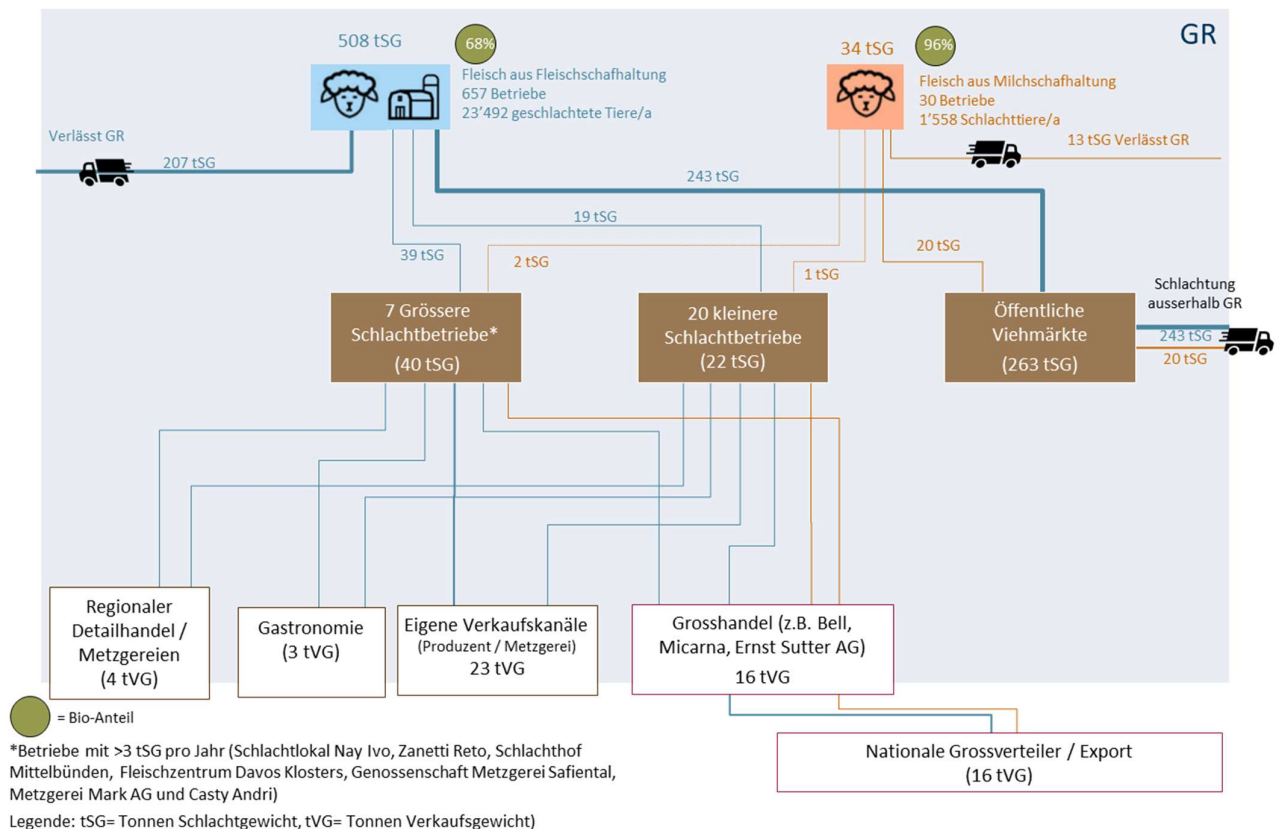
GR

508 tSG

68%

Fleisch aus Fleischschafhaltung
657 Betriebe
23'492 geschlachtete Tiere/a

34 tSG

96%

Fleisch aus Milchschafhaltung
30 Betriebe
1'558 Schlachttiere/a

Verlässt GR

207 tSG

13 tSG Verlässt GR

243 tSG

19 tSG

39 tSG

2 tSG

1 tSG

20 tSG

Schlachtung ausserhalb GR

243 tSG

20 tSG

7 Grössere Schlachtbetriebe*
(40 tSG)

20 kleinere Schlachtbetriebe
(22 tSG)

Öffentliche Viehmärkte
(263 tSG)

Regionaler Detailhandel / Metzgereien
(4 tVG)

Gastronomie
(3 tVG)

Eigene Verkaufskanäle
(Produzent / Metzgerei)
23 tVG

Grosshandel (z.B. Bell, Micarna, Ernst Sutter AG)
16 tVG

Nationale Grossverteiler / Export
(16 tVG)

= Bio-Anteil

*Betriebe mit >3 tSG pro Jahr (Schlachtlokal Nay Ivo, Zanetti Reto, Schlachthof Mittelbünden, Fleischzentrum Davos Klosters, Genossenschaft Metzgerei Safiental, Metzgerei Mark AG und Casty Andri)

Legende: tSG= Tonnen Schlachtgewicht, tVG= Tonnen Verkaufsgewicht)